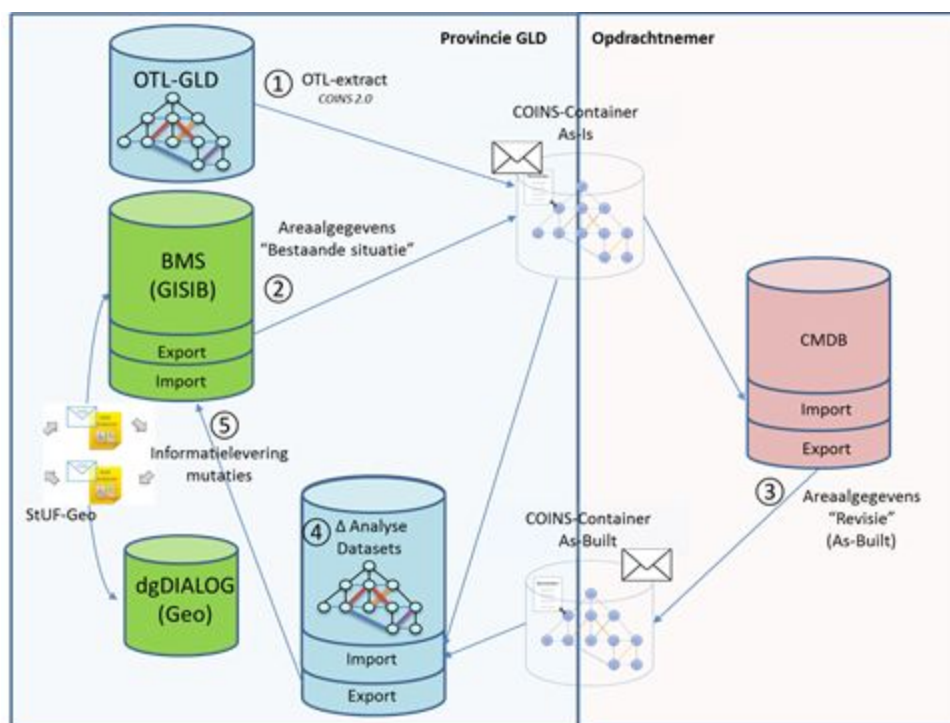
Provincie GLD

Opdrachtnemer

OTL-GLD

① OTL-extract
COINS 2.0

COINS-Container
As-Is

Areaalgegevens
"Bestaande situatie"

BMS
(GISIB)

②

Export

Import

CMDB

Import

Export

⑤

Informatielevering
mutaties

③

Areaalgegevens
"Revisie"
(As-Built)

StUF-Geo

④ Δ Analyse
Datasets

COINS-Container
As-Built

dgDIALOG
(Geo)

Import

Export